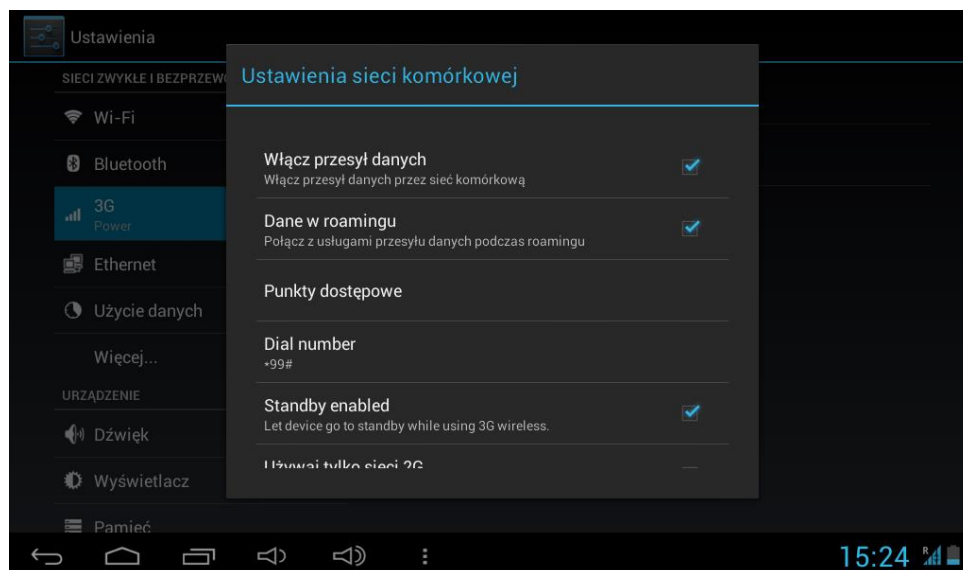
Ustawienia

SIECI ZWYKŁE I BEZPRZEW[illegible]

Wi-Fi

Bluetooth

3G
Power

Ethernet

Użycie danych

Więcej...

URZĄDZENIE

Dźwięk

Wyświetlacz

Pamięć

Ustawienia sieci komórkowej

Włącz przesył danych
Włącz przesył danych przez sieć komórkową

Dane w roamingu
Połącz z usługami przesyłu danych podczas roamingu

Punkty dostępowe

Dial number
*99#

Standby enabled
Let device go to standby while using 3G wireless.

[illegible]

15:24